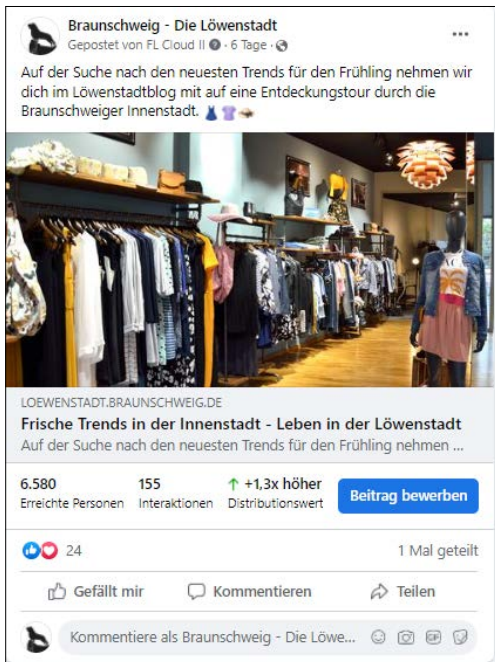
Braunschweig - Die Löwenstadt
Gepostet von FL Cloud II · 6 Tage ·

Auf der Suche nach den neuesten Trends für den Frühling nehmen wir dich im Löwenstadtblog mit auf eine Entdeckungstour durch die Braunschweiger Innenstadt.

LOEWENSTADT.BRAUNSCHWEIG.DE
Frische Trends in der Innenstadt - Leben in der Löwenstadt
Auf der Suche nach den neuesten Trends für den Frühling nehmen ...

6.580
Erreichte Personen

155
Interaktionen

↑ +1,3x höher
Distributionswert

Beitrag bewerben

24

1 Mal geteilt

Gefällt mir

Kommentieren

Teilen

Kommentiere als Braunschweig - Die Löwe...